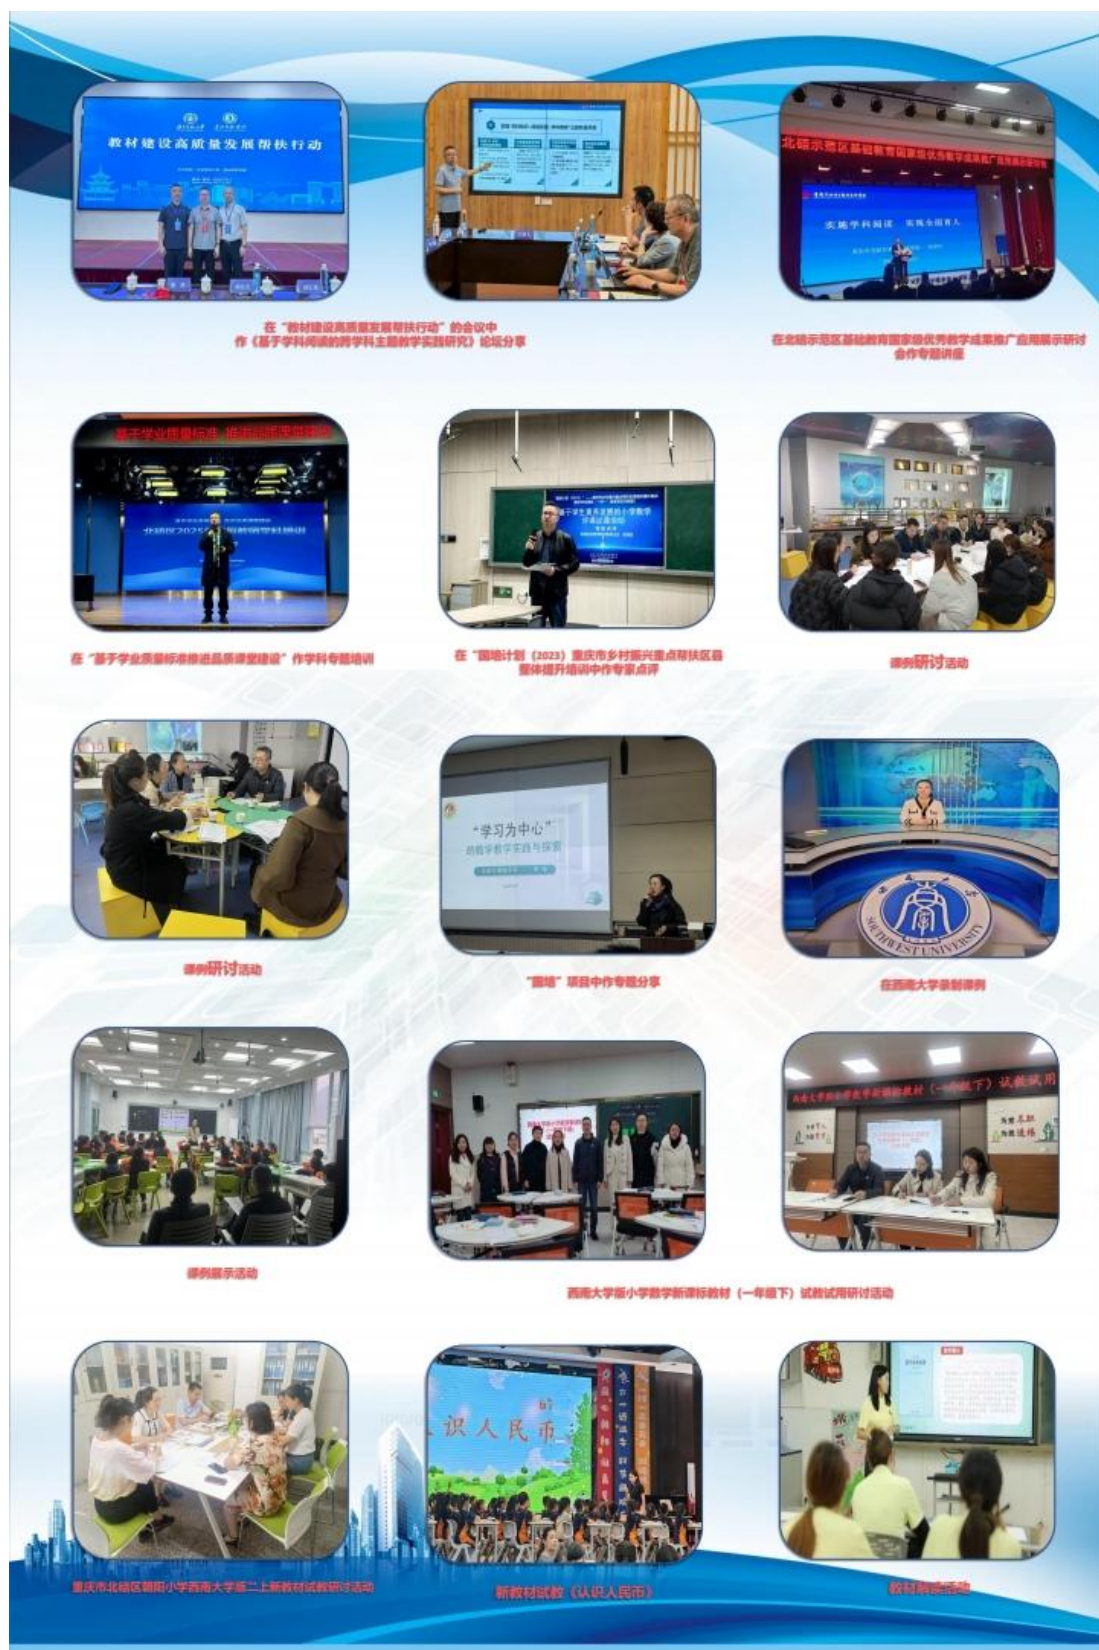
教材建设高质量发展帮扶行动

北碚示范区基础教育国家级优秀教学成果推广应用展示研讨会

实施学科阅读　实现全面育人

在"教材建设高质量发展帮扶行动"的会议中作《基于学科阅读的跨学科主题教学实践研究》论坛分享

在北碚示范区基础教育国家级优秀教学成果推广应用展示研讨会作专题讲座

基于学业质量标准 推进品质课堂建设

在"基于学业质量标准推进品质课堂建设"作学科专题培训

在"国培计划（2023）重庆市乡村振兴重点帮扶区县整体提升培训中作专家点评

课例研讨活动

课例研讨活动

"学习为中心"
的数学教学实践与探索

"国培"项目中作专题分享

在西南大学录制课例

课例展示活动

西南大学版小学数学新课标教材（一年级下）试教试用研讨活动

西南大学版小学数学新课标教材（一年级下）试教试用

重庆市北碚区朝阳小学西南大学版二上新教材试教研讨活动

认识人民币

新教材试教《认识人民币》

教材解读活动